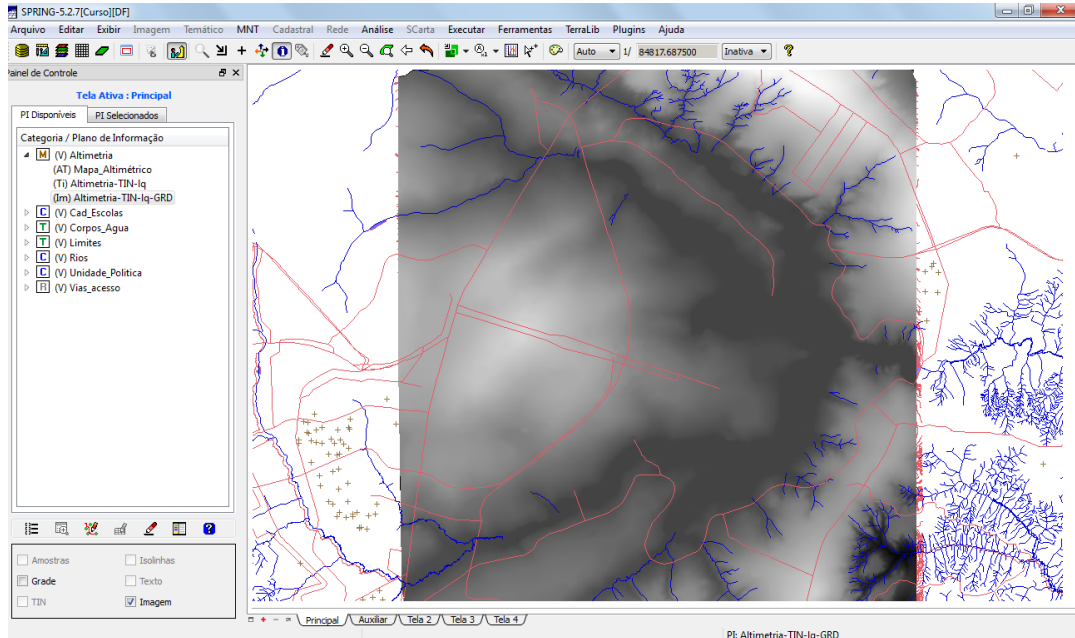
SPRING-5.2.7[Curso][DF]

Arquivo Editar Exibir Imagem Temático MNT Cadastral Rede Análise SCarta Executar Ferramentas TerraLib Plugins Ajuda

Auto 1/ 84817.687500 Inativa

Painel de Controle

Tela Ativa : Principal

PI Disponíveis PI Selecionados

Categoria / Plano de Informação

M (V) Altimetria
(AT) Mapa_Altimétrico
(Ti) Altimetria-TIN-Iq
(Im) Altimetria-TIN-Iq-GRD
C (V) Cad_Escolas
T (V) Corpos_Agua
T (V) Limites
C (V) Rios
C (V) Unidade_Politica
R (V) Vias_acesso

Amostras
Isolinhas
Grade
Texto
TIN
Imagem

Principal Auxiliar Tela 2 Tela 3 Tela 4

PI: Altimetria-TIN-Iq-GRD